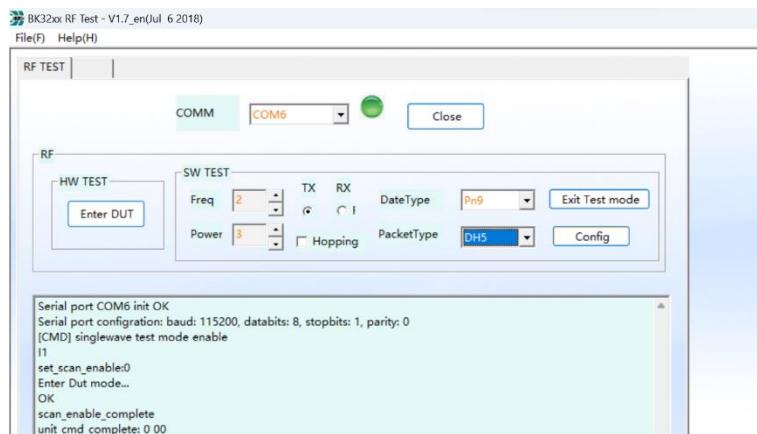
BK32xx RF Test - V1.7_en(Jul 6 2018)
File(F) Help(H)

RF TEST

COMM COM6 Close

RF
HW TEST
Enter DUT

SW TEST
Freq 2
Power 3
TX RX
Hopping
DateType Pn9
PacketType DH5
Exit Test mode
Config

Serial port COM6 init OK
Serial port configration: baud: 115200, databits: 8, stopbits: 1, parity: 0
[CMD] singlewave test mode enable
I1
set_scan_enable:0
Enter Dut mode...
OK
scan_enable_complete
unit cmd complete: 0 00